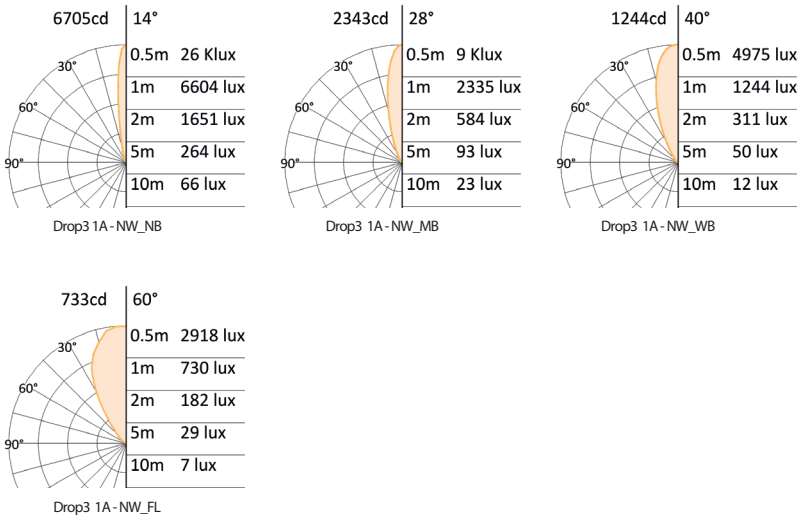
6705cd | 14°

30°
60°
90°

| | |
|---|---|
| 0.5m | 26 Klux |
| 1m | 6604 lux |
| 2m | 1651 lux |
| 5m | 264 lux |
| 10m | 66 lux |

Drop3 1A - NW_NB

2343cd | 28°

30°
60°
90°

| | |
|---|---|
| 0.5m | 9 Klux |
| 1m | 2335 lux |
| 2m | 584 lux |
| 5m | 93 lux |
| 10m | 23 lux |

Drop3 1A - NW_MB

1244cd | 40°

30°
60°
90°

| | |
|---|---|
| 0.5m | 4975 lux |
| 1m | 1244 lux |
| 2m | 311 lux |
| 5m | 50 lux |
| 10m | 12 lux |

Drop3 1A - NW_WB

733cd | 60°

30°
60°
90°

| | |
|---|---|
| 0.5m | 2918 lux |
| 1m | 730 lux |
| 2m | 182 lux |
| 5m | 29 lux |
| 10m | 7 lux |

Drop3 1A - NW_FL